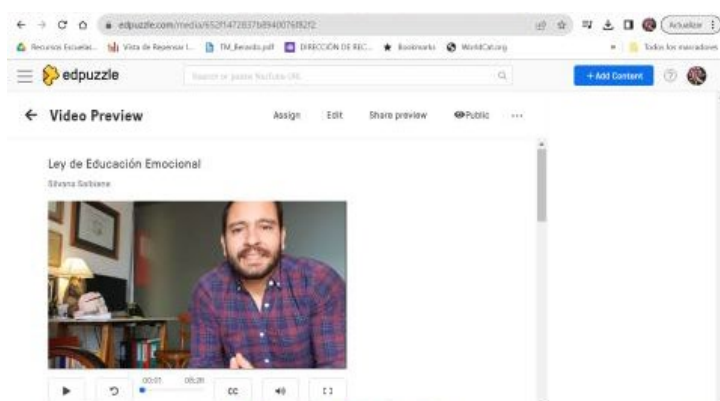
edpuzzle.com/media/652f1472837b8940076f82f2

Actualizar

Recursos Escuelas... Vista de Repensar l... TM_Recuelo.pdf DIRECCIÓN DE REC... Bookmarks WorldCat.org

Todos los marcadores

edpuzzle

Search or paste YouTube URL

+ Add Content

Video Preview

Assign Edit Share preview Public ···

Ley de Educación Emocional

Silvana Saltiane

00:01 05:20

CC